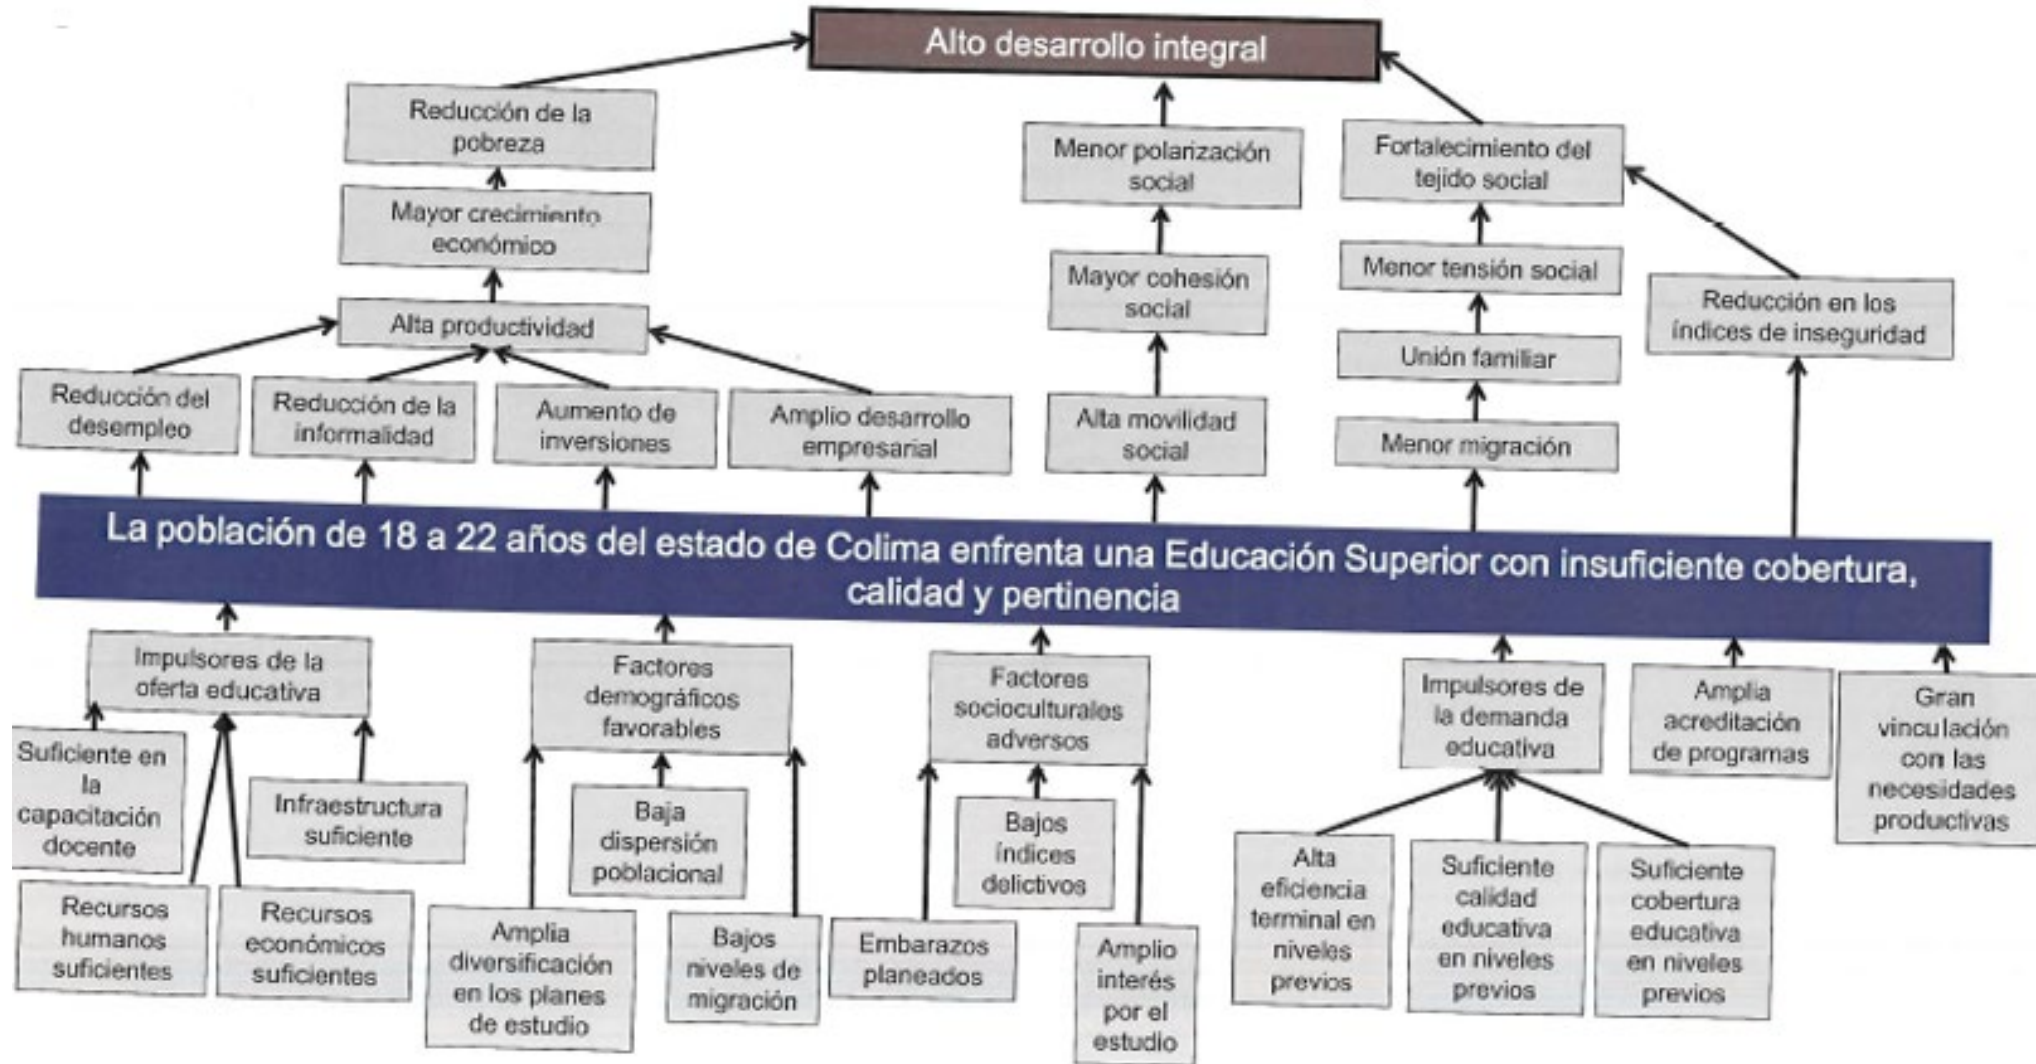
Alto desarrollo integral

Reducción de la pobreza

Mayor crecimiento económico

Alta productividad

Reducción del desempleo

Reducción de la informalidad

Aumento de inversiones

Amplio desarrollo empresarial

Menor polarización social

Mayor cohesión social

Alta movilidad social

Fortalecimiento del tejido social

Menor tensión social

Unión familiar

Menor migración

Reducción en los índices de inseguridad

La población de 18 a 22 años del estado de Colima enfrenta una Educación Superior con insuficiente cobertura, calidad y pertinencia

Impulsores de la oferta educativa

Suficiente en la capacitación docente

Infraestructura suficiente

Recursos humanos suficientes

Recursos económicos suficientes

Factores demográficos favorables

Baja dispersión poblacional

Amplia diversificación en los planes de estudio

Bajos niveles de migración

Factores socioculturales adversos

Bajos índices delictivos

Embarazos planeados

Amplio interés por el estudio

Impulsores de la demanda educativa

Alta eficiencia terminal en niveles previos

Suficiente calidad educativa en niveles previos

Suficiente cobertura educativa en niveles previos

Amplia acreditación de programas

Gran vinculación con las necesidades productivas